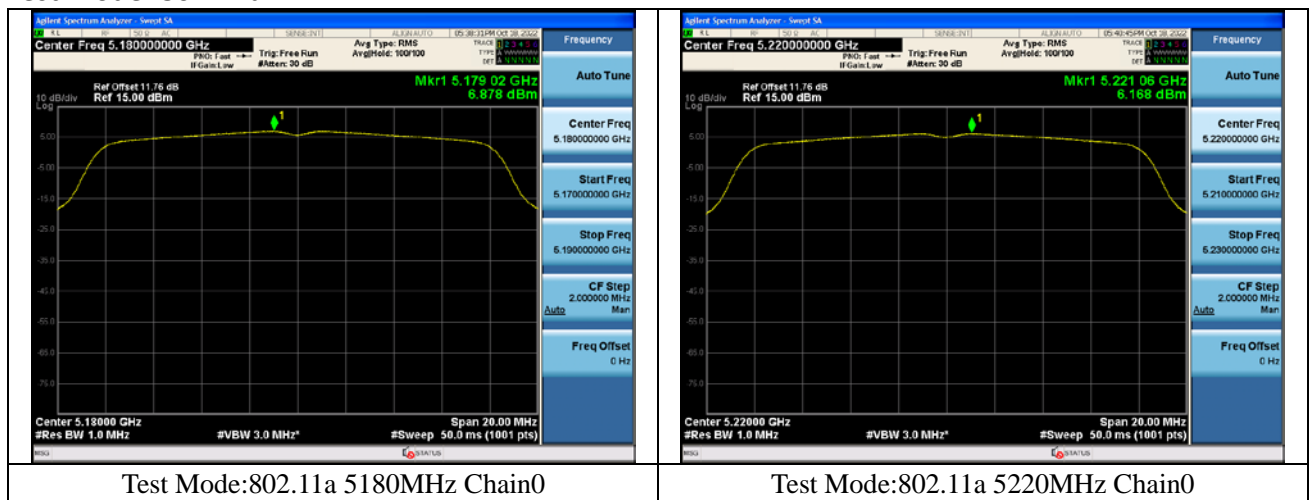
| Agilent Spectrum Analyzer - Swept SA<br>RL RF 50 Ω AC SENSE:INT ALIGN AUTO 05:38:31PM Oct 18, 2022<br>Center Freq 5.180000000 GHz PNO: Fast IFGain:Low Trig: Free Run #Atten: 30 dB Avg Type: RMS Avg\|Hold: 100/100 TRACE 1 2 3 4 5 6 TYPE DET<br>Ref Offset 11.76 dB<br>10 dB/div Ref 15.00 dBm<br>Log<br>Mkr1 5.179 02 GHz<br>6.878 dBm<br>1<br>5.00<br>-5.00<br>-15.0<br>-25.0<br>-35.0<br>-45.0<br>-55.0<br>-65.0<br>-75.0<br>Center 5.18000 GHz<br>#Res BW 1.0 MHz #VBW 3.0 MHz* Span 20.00 MHz<br>#Sweep 50.0 ms (1001 pts)<br>MSG STATUS<br>Frequency<br>Auto Tune<br>Center Freq 5.180000000 GHz<br>Start Freq 5.170000000 GHz<br>Stop Freq 5.190000000 GHz<br>CF Step 2.000000 MHz Auto Man<br>Freq Offset 0 Hz | Agilent Spectrum Analyzer - Swept SA<br>RL RF 50 Ω AC SENSE:INT ALIGN AUTO 05:40:45PM Oct 18, 2022<br>Center Freq 5.220000000 GHz PNO: Fast IFGain:Low Trig: Free Run #Atten: 30 dB Avg Type: RMS Avg\|Hold: 100/100 TRACE 1 2 3 4 5 6 TYPE DET<br>Ref Offset 11.76 dB<br>10 dB/div Ref 15.00 dBm<br>Log<br>Mkr1 5.221 06 GHz<br>6.168 dBm<br>1<br>5.00<br>-5.00<br>-15.0<br>-25.0<br>-35.0<br>-45.0<br>-55.0<br>-65.0<br>-75.0<br>Center 5.22000 GHz<br>#Res BW 1.0 MHz #VBW 3.0 MHz* Span 20.00 MHz<br>#Sweep 50.0 ms (1001 pts)<br>MSG STATUS<br>Frequency<br>Auto Tune<br>Center Freq 5.220000000 GHz<br>Start Freq 5.210000000 GHz<br>Stop Freq 5.230000000 GHz<br>CF Step 2.000000 MHz Auto Man<br>Freq Offset 0 Hz |
|---|---|
| Test Mode:802.11a 5180MHz Chain0 | Test Mode:802.11a 5220MHz Chain0 |